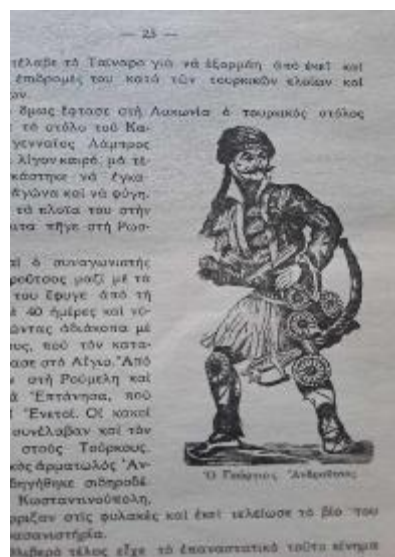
— 23 —

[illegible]τέλαβε τὸ Ταίναρο γιὰ νὰ ἐξορμήση ἀπὸ ἐκεῖ καὶ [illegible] ἐπιδρομές του κατὰ τῶν τουρκικῶν ἐλαιῶν καὶ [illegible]ων.

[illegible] ὅμως ἔφτασε στὴ Λακωνία ὁ τουρκικὸς στόλος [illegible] τὸ στόλο τοῦ Κα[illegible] γενναῖος Λάμπρος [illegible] λίγον καιρὸ, μὰ τέ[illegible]κάστηκε νὰ ἐγκα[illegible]γῶνα καὶ νὰ φύγη. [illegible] τὰ πλοῖα του στὴν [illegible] τοῦ πῆγε στὴ Ρωσ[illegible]

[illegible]ὶ ὁ συναγωνιστής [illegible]ροῦτσος μαζὶ μὲ τὰ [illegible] του ἔφυγε ἀπὸ τὴ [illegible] 40 ἡμέρες καὶ νύ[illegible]ὄντας ἀδιάκοπα μὲ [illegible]ς, ποὺ τὸν κατα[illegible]ασε στὸ Αἴγιο. Ἀπὸ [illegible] στὴ Ρούμελη καὶ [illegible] Ἑπτάνησα, ποὺ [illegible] Ἑνετοί. Οἱ κακοὶ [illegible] συνέλαβαν καὶ τὸν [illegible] στοὺς Τούρκους. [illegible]ς ἁρματωλὸς Ἀν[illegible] βγήθηκε σιδηροδέ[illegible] Κωνσταντινούπολη, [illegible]ριξαν στὶς φυλακὲς καὶ ἐκεῖ τελείωσε τὸ βίο του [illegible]σανιστήρια.

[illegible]λιβερὸ τέλος εἶχε τὸ ἐπαναστατικὸ τοῦτο κίνημα

Ὁ Γιάννης Ἀνδροῦτσος